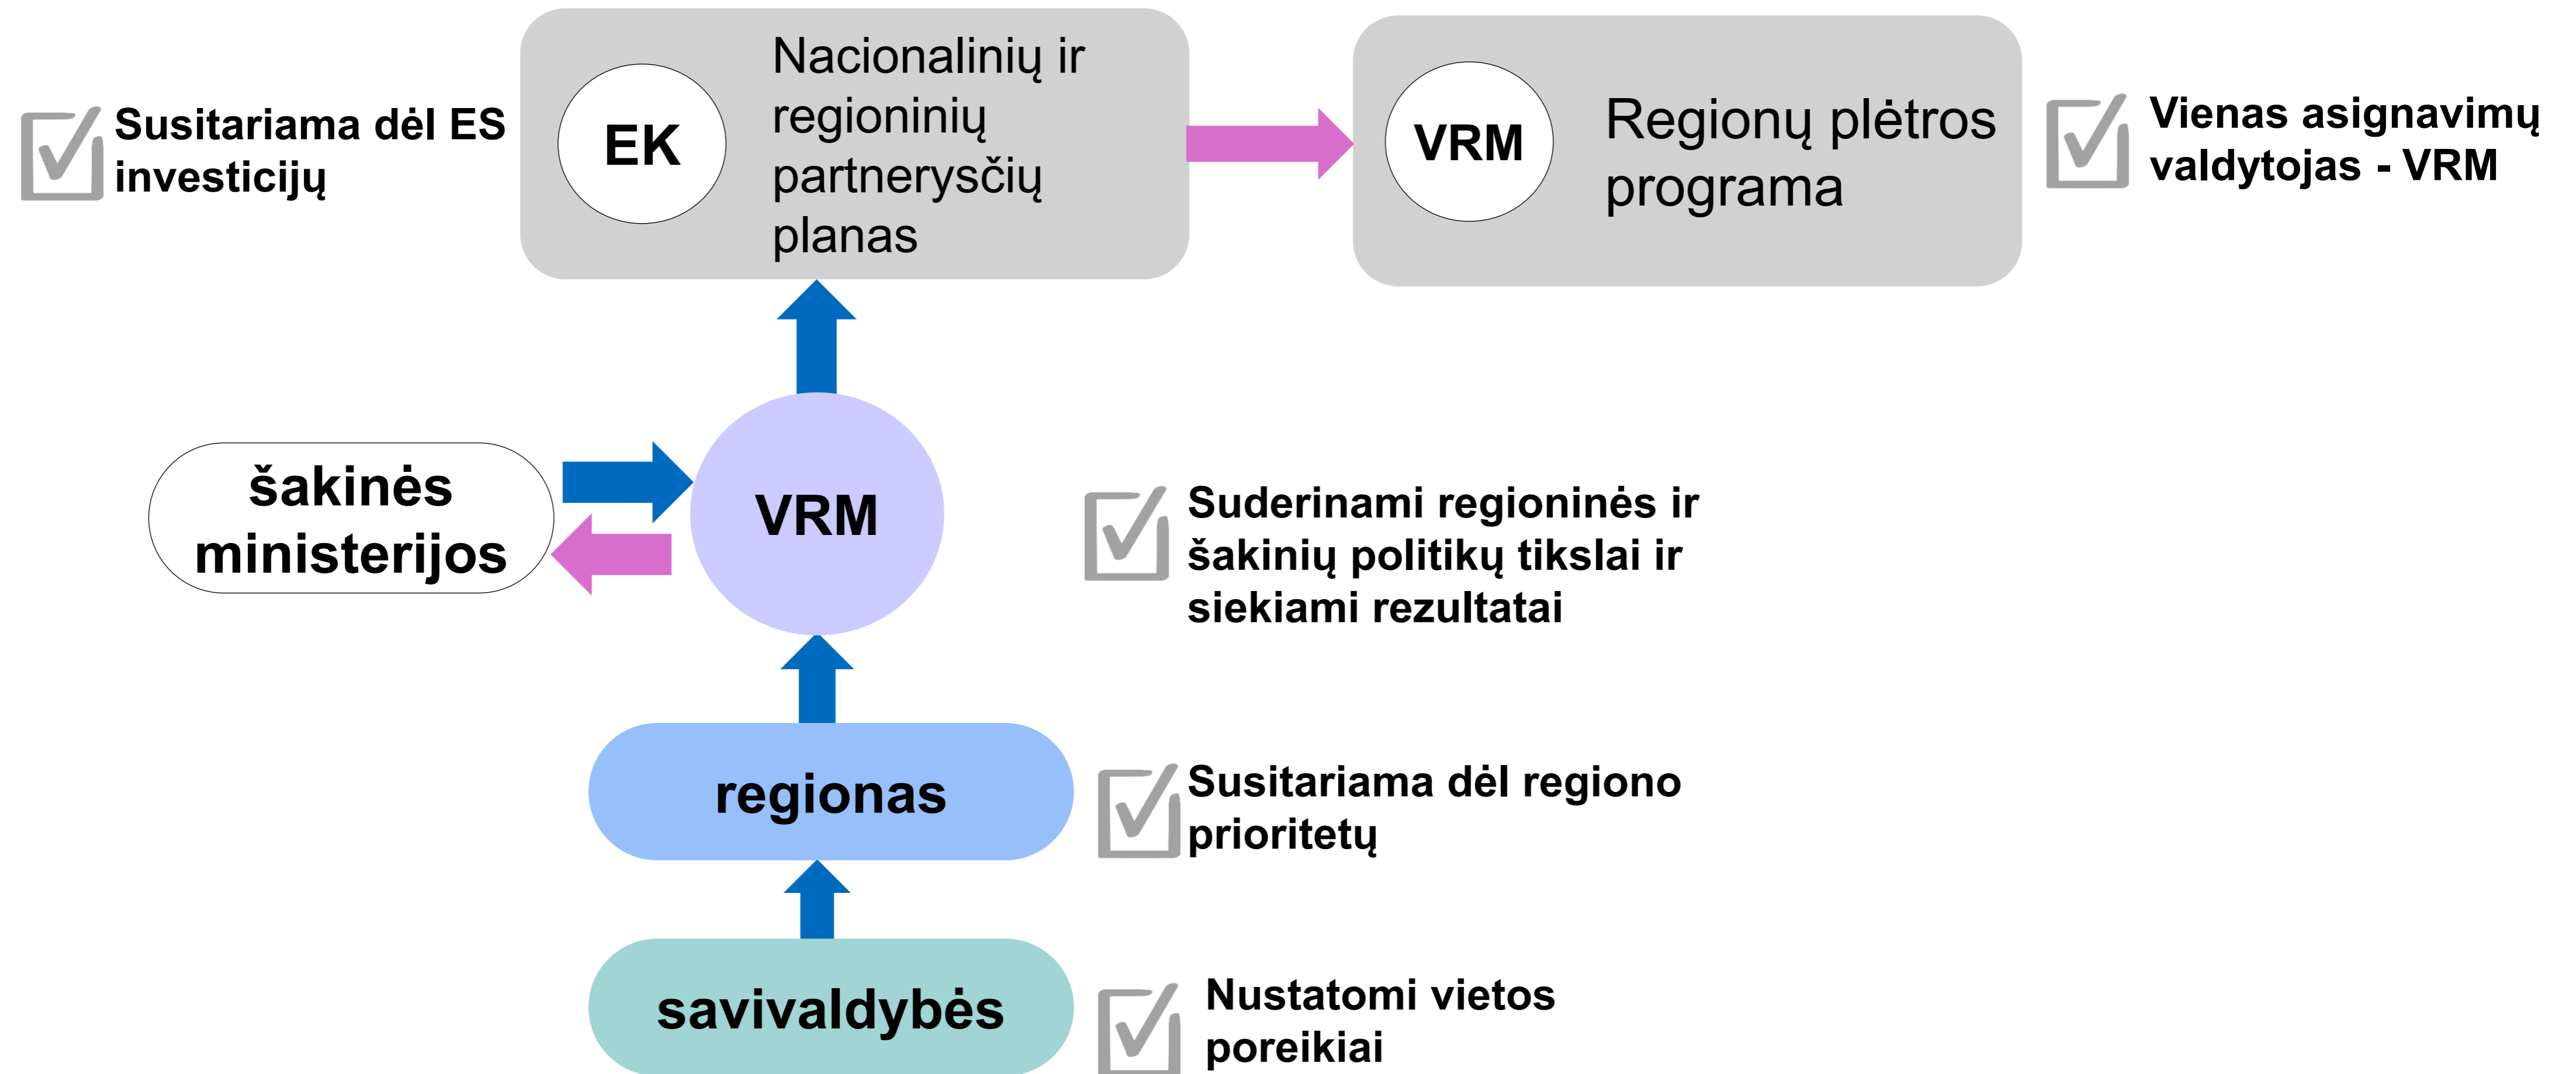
Susitariama dėl ES investicijų

EK

Nacionalinių ir regioninių partnerysčių planas

VRM

Regionų plėtros programa

Vienas asignavimų valdytojas - VRM

šakinės ministerijos

VRM

Suderinami regioninės ir šakinių politikų tikslai ir siekiami rezultatai

regionas

Susitariama dėl regiono prioritetų

savivaldybės

Nustatomi vietos poreikiai